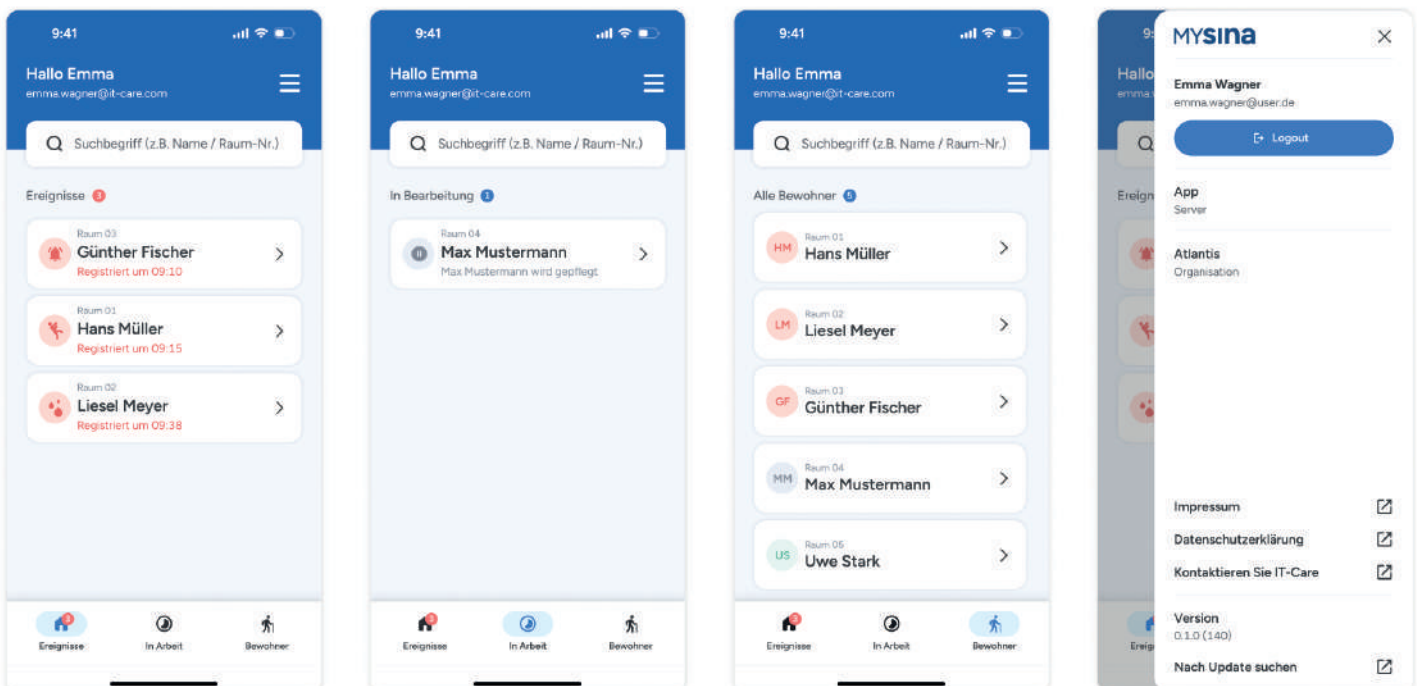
9:41

Hallo Emma
emma.wagner@it-care.com

Suchbegriff (z.B. Name / Raum-Nr.)

Ereignisse 3

Raum 03
Günther Fischer
Registriert um 09:10

Raum 01
Hans Müller
Registriert um 09:15

Raum 02
Liesel Meyer
Registriert um 09:38

3 Ereignisse
In Arbeit
Bewohner

9:41

Hallo Emma
emma.wagner@it-care.com

Suchbegriff (z.B. Name / Raum-Nr.)

In Bearbeitung 1

Raum 04
Max Mustermann
Max Mustermann wird gepflegt

3 Ereignisse
In Arbeit
Bewohner

9:41

Hallo Emma
emma.wagner@it-care.com

Suchbegriff (z.B. Name / Raum-Nr.)

Alle Bewohner 5

HM Raum 01
Hans Müller

LM Raum 02
Liesel Meyer

GF Raum 03
Günther Fischer

MM Raum 04
Max Mustermann

US Raum 05
Uwe Stark

3 Ereignisse
In Arbeit
Bewohner

9:41
Hallo
emma
Ereign

MYSINA

Emma Wagner
emma.wagner@user.de

Logout

App
Server

Atlantis
Organisation

Impressum
Datenschutzerklärung
Kontaktieren Sie IT-Care

Version
0.1.0 (140)

Nach Update suchen

Ereig